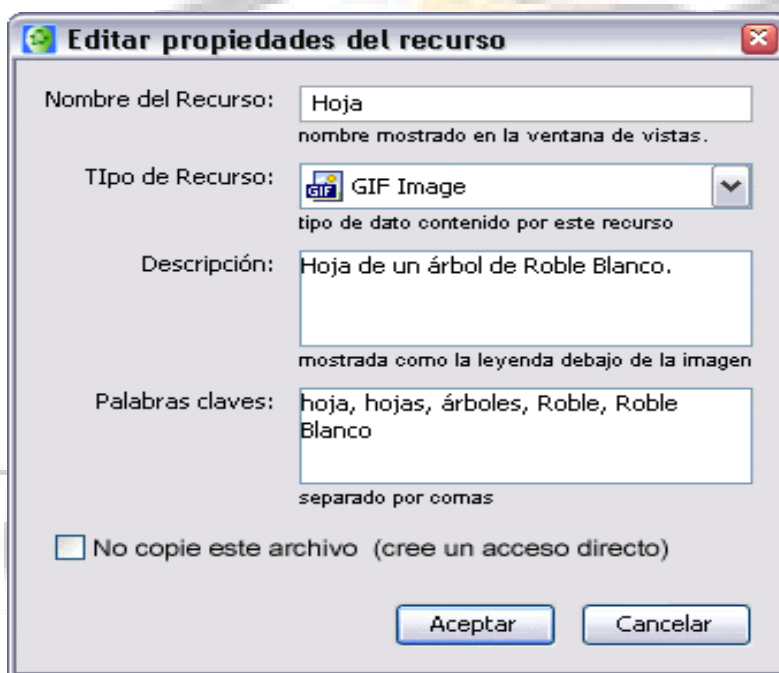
Editar propiedades del recurso

Nombre del Recurso: Hoja
nombre mostrado en la ventana de vistas.

TIpo de Recurso: GIF GIF Image
tipo de dato contenido por este recurso

Descripción: Hoja de un árbol de Roble Blanco.
mostrada como la leyenda debajo de la imagen

Palabras claves: hoja, hojas, árboles, Roble, Roble Blanco
separado por comas

No copie este archivo (cree un acceso directo)

Aceptar Cancelar